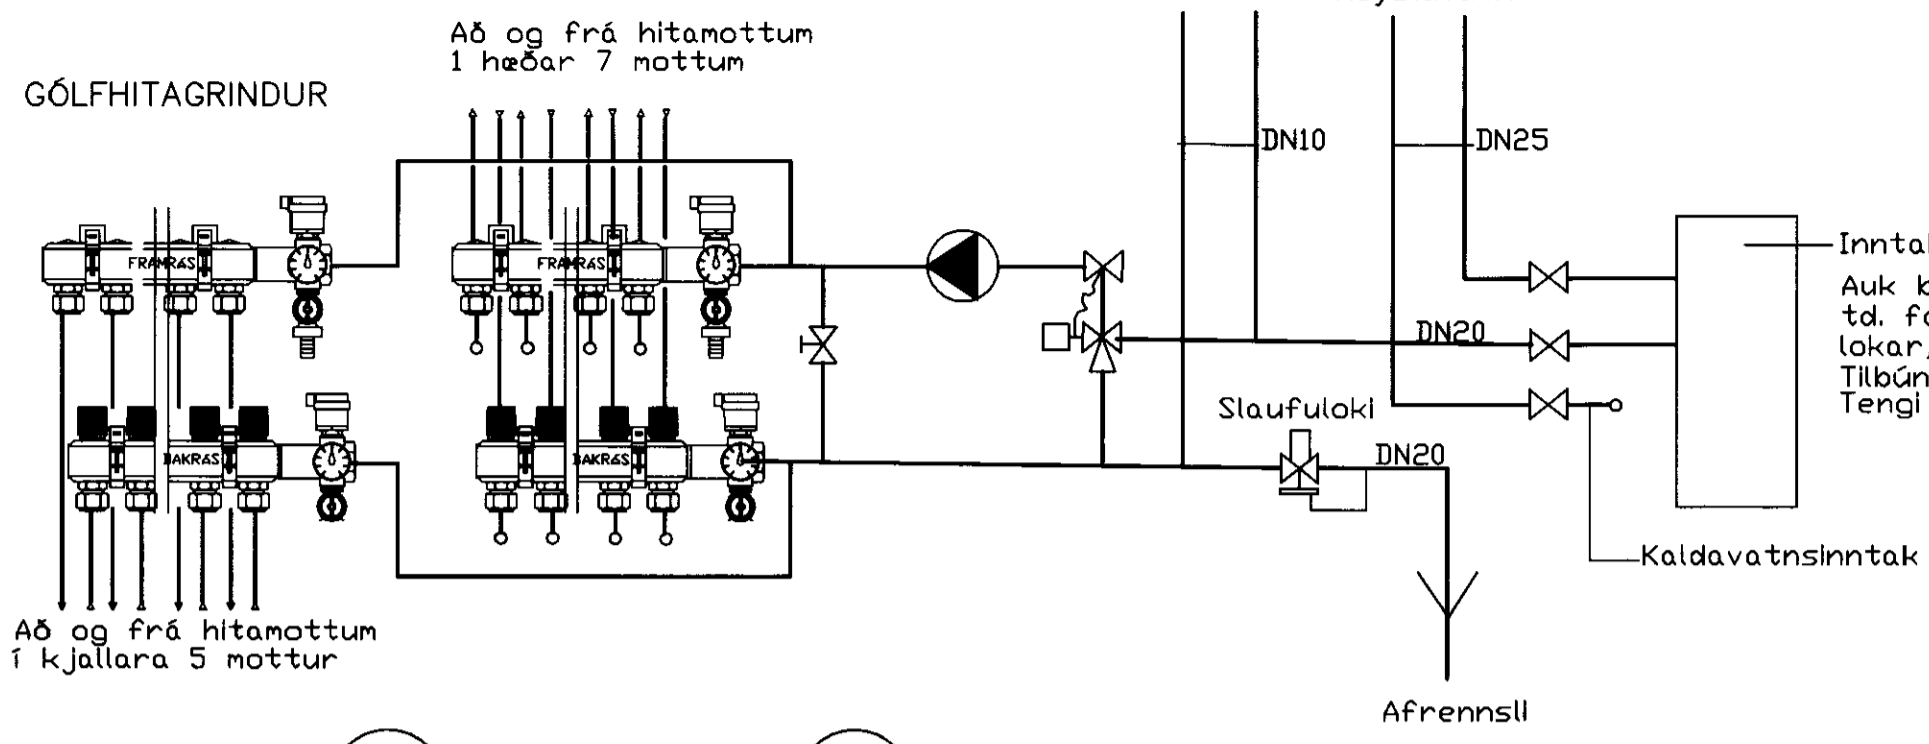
Að og frá hitamottum
1 hæðar 7 mottum

GÓLFHITAGRINDUR

FRAMRÁS
FRAMRÁS
BAKRÁS
BAKRÁS

DN10
DN25
DN20
DN20

Inntak
Auk k
td. f
lokar,
Tilbún
Tengi

Slaufuloki

Kaldavatnsinntak

Að og frá hitamottum
í kjallara 5 mottur

Afrennsli